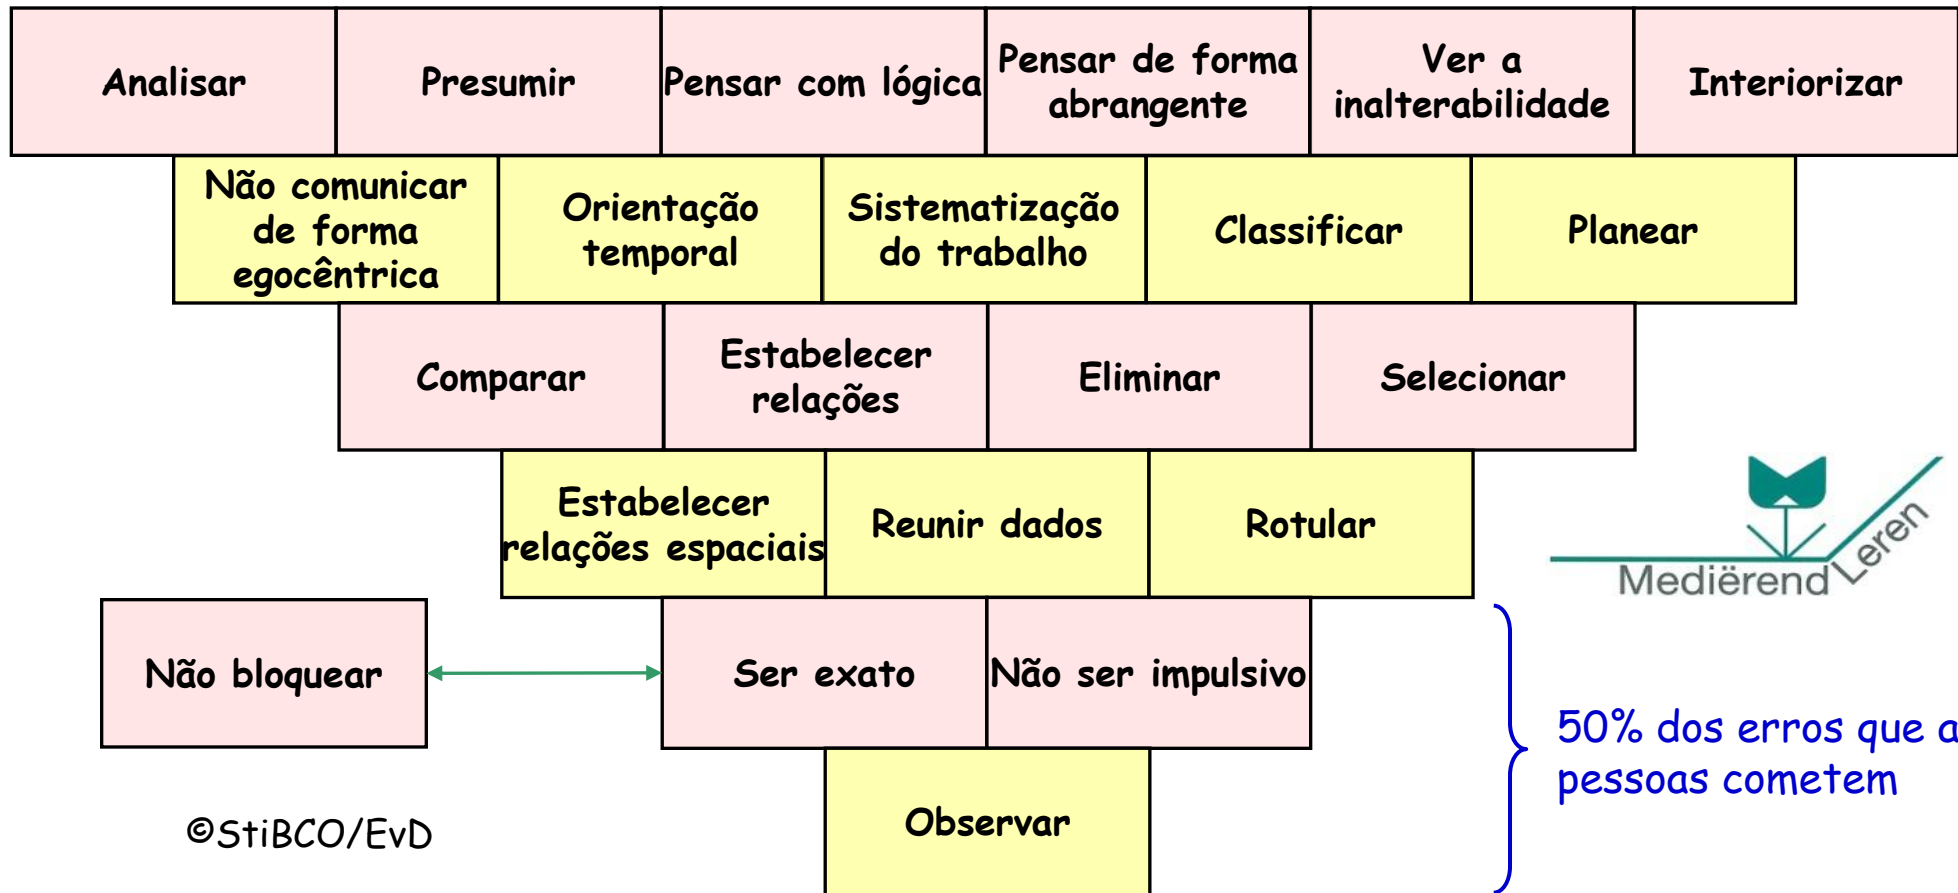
| Analisar | Presumir | Pensar com lógica | Pensar de forma abrangente | Ver a inalterabilidade | Interiorizar |
|---|---|---|---|---|---|

| Não comunicar de forma egocêntrica | Orientação temporal | Sistematização do trabalho | Classificar | Planear |
|---|---|---|---|---|

| Comparar | Estabelecer relações | Eliminar | Selecionar |
|---|---|---|---|

| Estabelecer relações espaciais | Reunir dados | Rotular |
|---|---|---|

Mediërend Leren

Não bloquear

| Ser exato | Não ser impulsivo |
|---|---|

50% dos erros que a pessoas cometem

Observar

©StiBCO/EvD